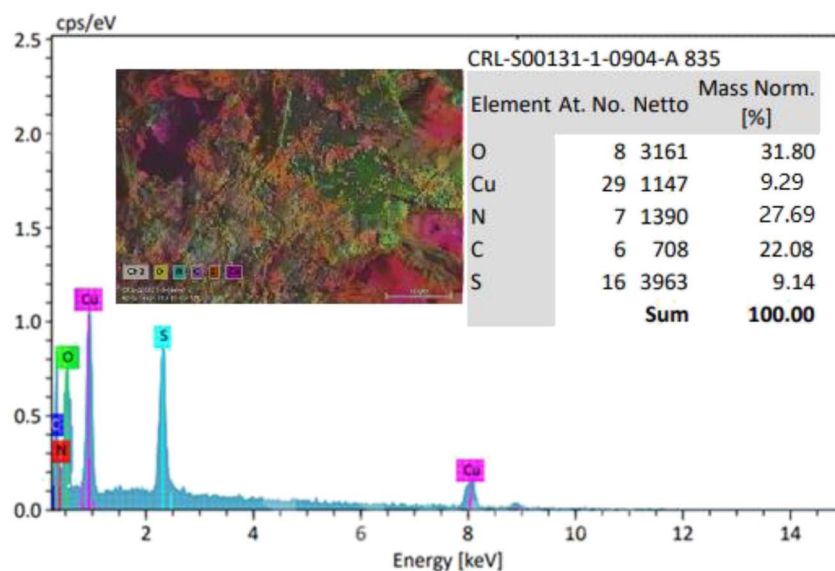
cps/eV

2.5
2.0
1.5
1.0
0.5
0.0

CRL-S00131-1-0904-A 835

| Element | At. No. | Netto | Mass Norm. [%] |
|---|---|---|---|
| O | 8 | 3161 | 31.80 |
| Cu | 29 | 1147 | 9.29 |
| N | 7 | 1390 | 27.69 |
| C | 6 | 708 | 22.08 |
| S | 16 | 3963 | 9.14 |
| | | Sum | 100.00 |

Cu
O
S
C
N
Cu

2 4 6 8 10 12 14

Energy [keV]